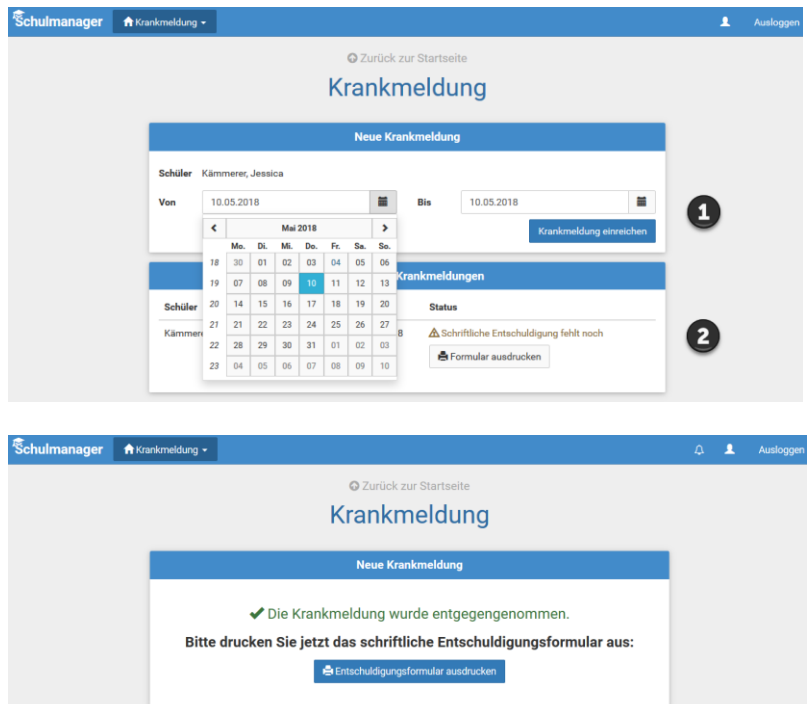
Schulmanager Krankmeldung ▾ Ausloggen

Zurück zur Startseite

Krankmeldung

Neue Krankmeldung

Schüler Kämmerer, Jessica

Von 10.05.2018 Bis 10.05.2018

Krankmeldung einreichen

1

| | Mo. | Di. | Mi. | Do. | Fr. | Sa. | So. |
|---|---|---|---|---|---|---|---|
| 18 | 30 | 01 | 02 | 03 | 04 | 05 | 06 |
| 19 | 07 | 08 | 09 | 10 | 11 | 12 | 13 |
| 20 | 14 | 15 | 16 | 17 | 18 | 19 | 20 |
| 21 | 21 | 22 | 23 | 24 | 25 | 26 | 27 |
| 22 | 28 | 29 | 30 | 31 | 01 | 02 | 03 |
| 23 | 04 | 05 | 06 | 07 | 08 | 09 | 10 |

Mai 2018

Krankmeldungen

Schüler Status

Kämmere 8 Schriftliche Entschuldigung fehlt noch

Formular ausdrucken

2

Schulmanager Krankmeldung ▾ Ausloggen

Zurück zur Startseite

Krankmeldung

Neue Krankmeldung

✔ Die Krankmeldung wurde entgegengenommen.

Bitte drucken Sie jetzt das schriftliche Entschuldigungsformular aus:

Entschuldigungsformular ausdrucken